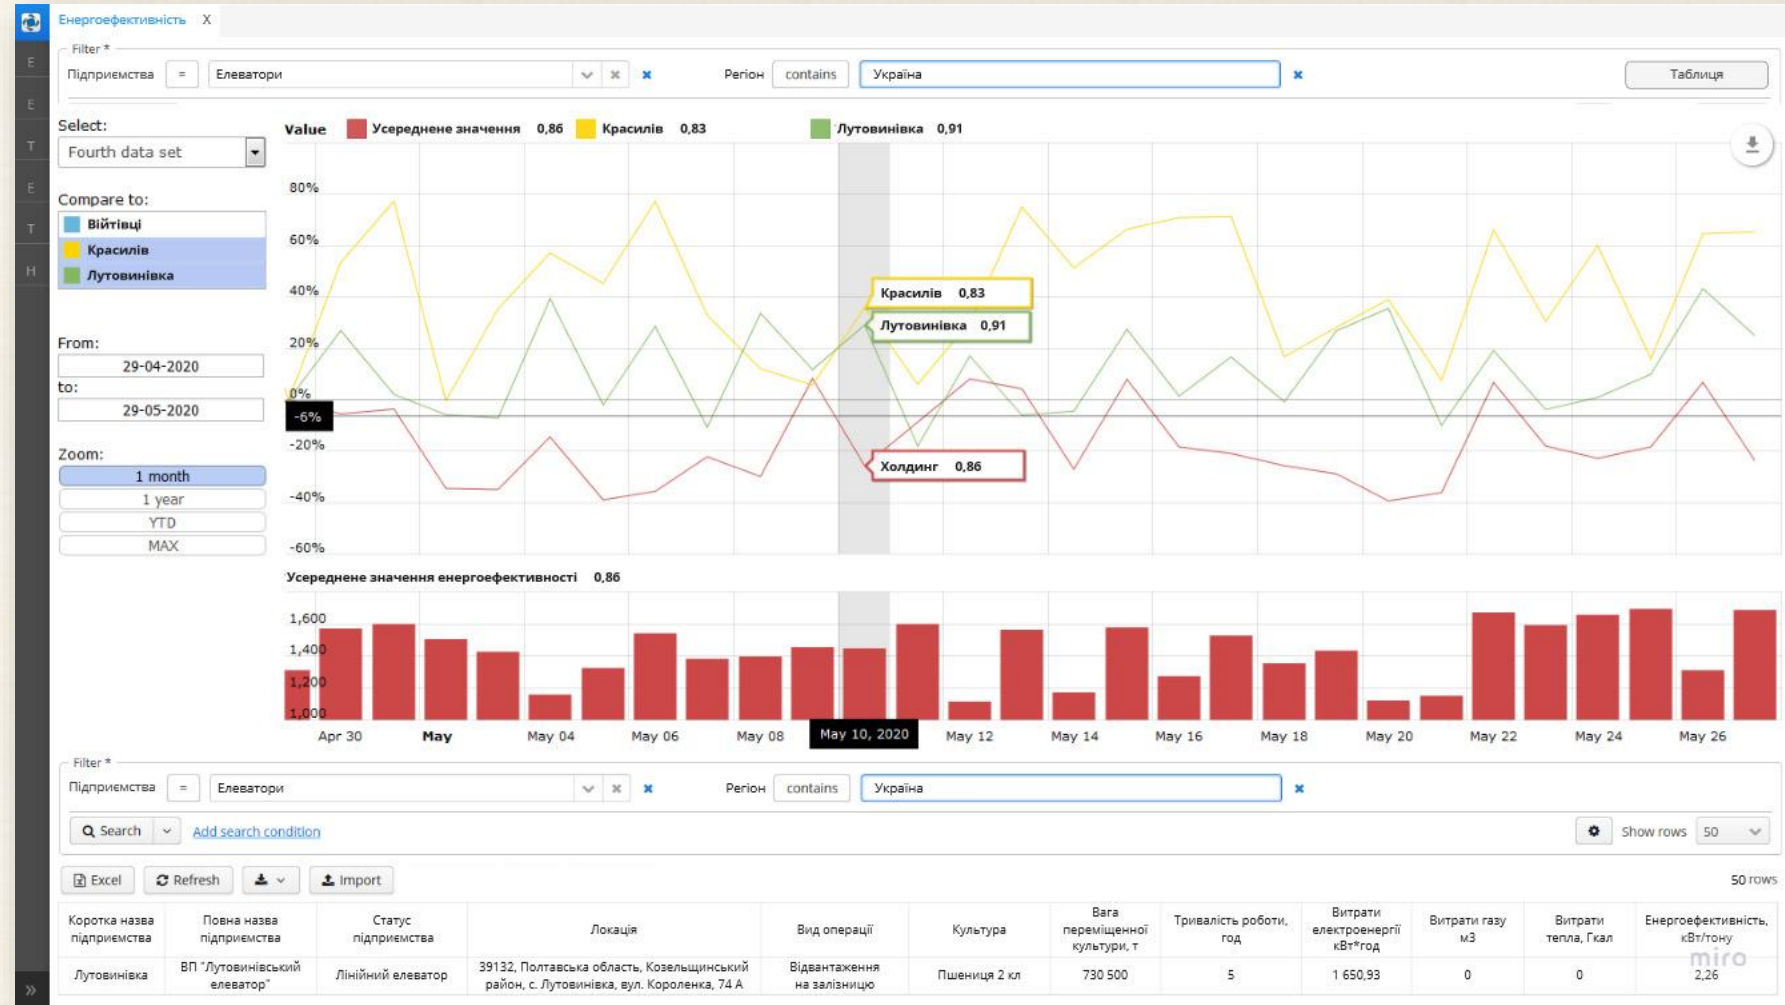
Енергоефективність X

E
E
T
E
T
H

Filter *
Підприємства = Елеватори
Регіон contains Україна
Таблиця

Select:
Fourth data set

Compare to:
Війтівці
Красилів
Лутовинівка

From:
29-04-2020
to:
29-05-2020

Zoom:
1 month
1 year
YTD
MAX

Value Усереднене значення 0,86 Красилів 0,83 Лутовинівка 0,91

80%
60%
40%
20%
0%
-6%
-20%
-40%
-60%

Красилів 0,83
Лутовинівка 0,91
Холдинг 0,86

Усереднене значення енергоефективності 0,86

1,600
1,400
1,200
1,000

Apr 30 May May 04 May 06 May 08 May 10, 2020 May 12 May 14 May 16 May 18 May 20 May 22 May 24 May 26

Filter *
Підприємства = Елеватори
Регіон contains Україна

Search Add search condition
Show rows 50

Excel Refresh Import
50 rows

| Коротка назва підприємства | Повна назва підприємства | Статус підприємства | Локація | Вид операції | Культура | Вага переміщенної культури, т | Тривалість роботи, год | Витрати електроенергії кВт*год | Витрати газу м3 | Витрати тепла, Гкал | Енергоефективність, кВт/тону |
|---|---|---|---|---|---|---|---|---|---|---|---|
| Лутовинівка | ВП "Лутовинівський елеватор" | Лінійний елеватор | 39132, Полтавська область, Козельщинський район, с. Лутовинівка, вул. Короленка, 74 А | Відвантаження на залізницю | Пшениця 2 кл | 730 500 | 5 | 1 650,93 | 0 | 0 | 2,26 |

miro